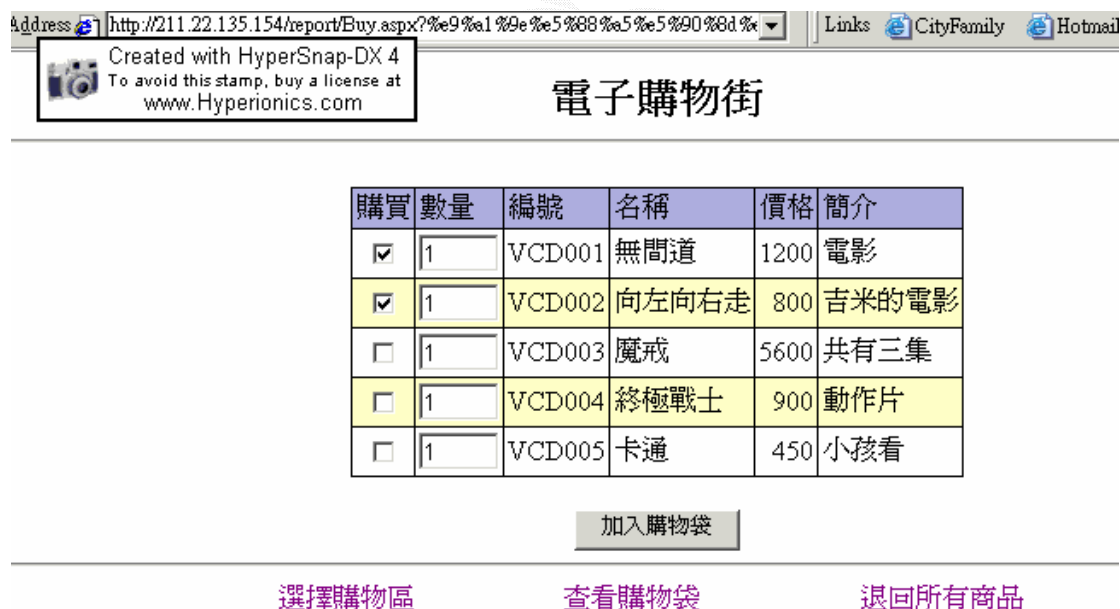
Address http://211.22.135.154/report/Buy.aspx?%e9%a1%9e%e5%88%a5%e5%90%8d%

Links CityFamily Hotmail

Created with HyperSnap-DX 4
To avoid this stamp, buy a license at
www.Hyperionics.com

電子購物街

| 購買 | 數量 | 編號 | 名稱 | 價格 | 簡介 |
|---|---|---|---|---|---|
| ☑ | 1 | VCD001 | 無間道 | 1200 | 電影 |
| ☑ | 1 | VCD002 | 向左向右走 | 800 | 吉米的電影 |
| ☐ | 1 | VCD003 | 魔戒 | 5600 | 共有三集 |
| ☐ | 1 | VCD004 | 終極戰士 | 900 | 動作片 |
| ☐ | 1 | VCD005 | 卡通 | 450 | 小孩看 |

加入購物袋

選擇購物區 查看購物袋 退回所有商品